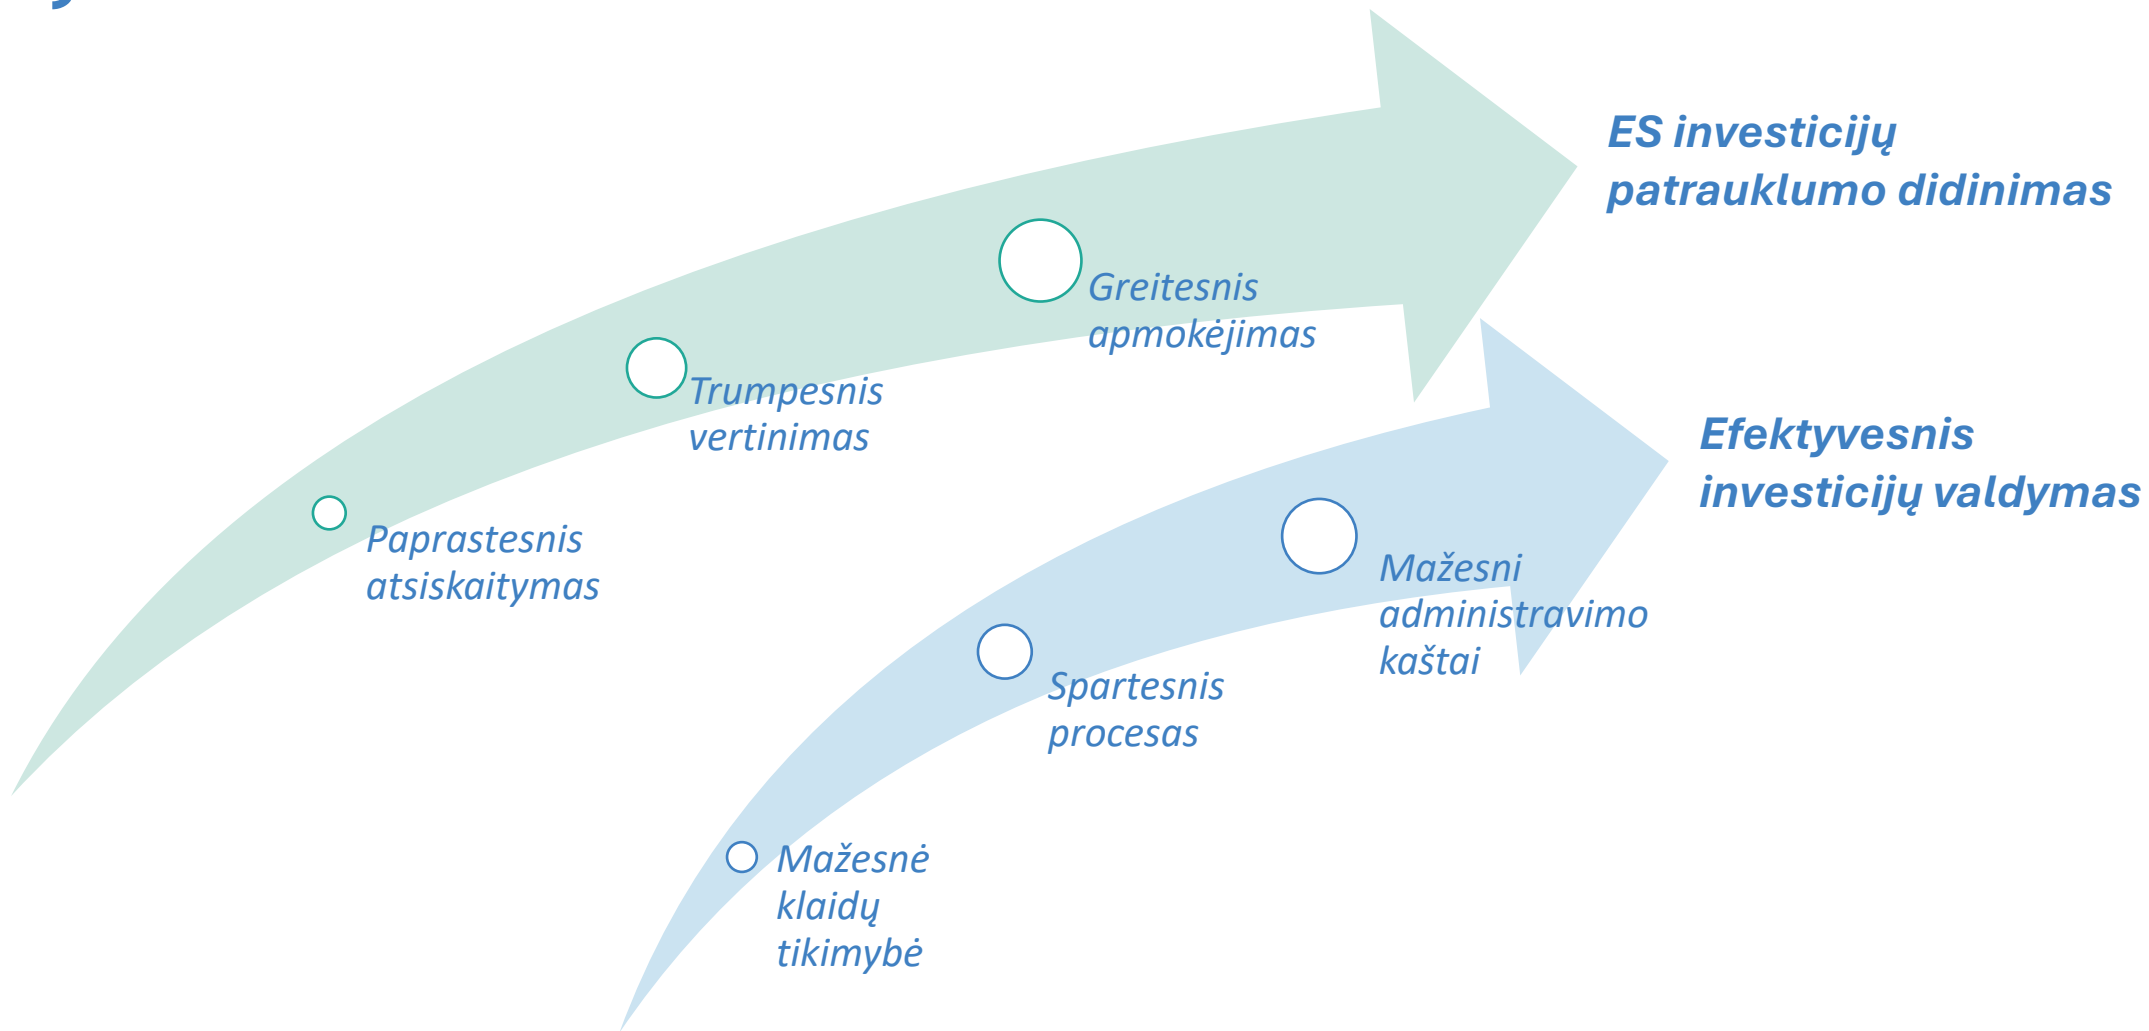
Paprastesnis atsiskaitymas

Trumpesnis vertinimas

Greitesnis apmokėjimas

ES investicijų patrauklumo didinimas

Mažesnė klaidų tikimybė

Spartesnis procesas

Mažesni administravimo kaštai

Efektyvesnis investicijų valdymas